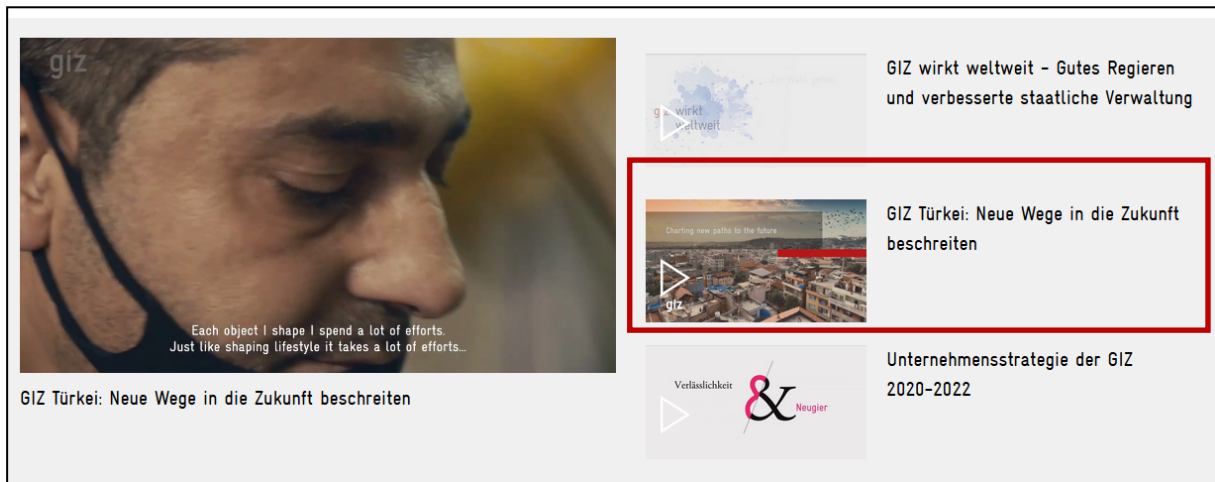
giz

Each object I shape I spend a lot of efforts.
Just like shaping lifestyle it takes a lot of efforts...

GIZ Türkei: Neue Wege in die Zukunft beschreiten

giz wirkt weltweit

GIZ wirkt weltweit – Gutes Regieren und verbesserte staatliche Verwaltung

Charting new paths to the future

giz

GIZ Türkei: Neue Wege in die Zukunft beschreiten

Verlässlichkeit & Neugier

Unternehmensstrategie der GIZ 2020–2022